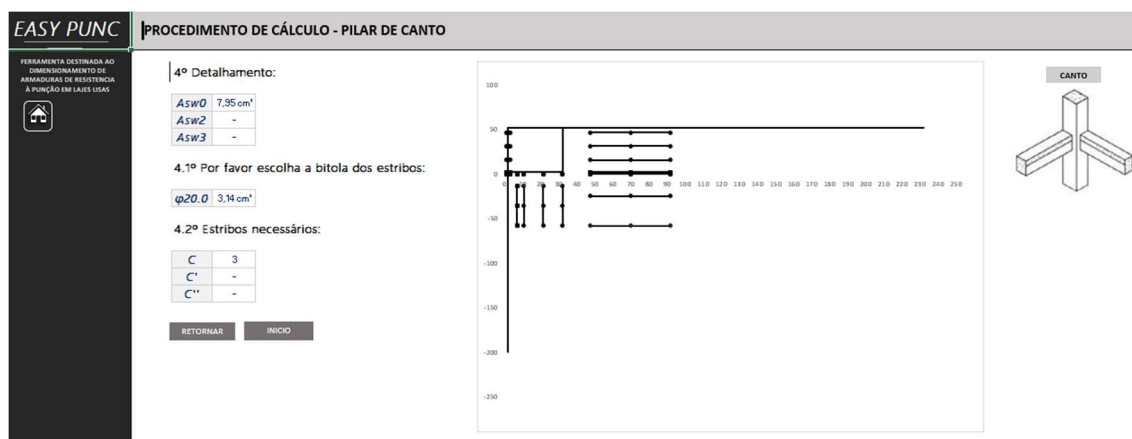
EASY PUNC

FERRAMENTA DESTINADA AO DIMENSIONAMENTO DE ARMADURAS DE RESISTENCIA À PUNÇÃO EM LAJES LISAS

PROCEDIMENTO DE CÁLCULO - PILAR DE CANTO

4º Detalhamento:

| Asw0 | 7,95 cm² |
|---|---|
| Asw2 | - |
| Asw3 | - |

4.1º Por favor escolha a bitola dos estribos:

| φ20.0 | 3,14 cm² |
|---|---|

4.2º Estribos necessários:

| C | 3 |
|---|---|
| C' | - |
| C'' | - |

RETORNAR

INICIO

100
50
0
-50
-100
-150
-200
-250

10 20 30 40 50 60 70 80 90 100 110 120 130 140 150 160 170 180 190 200 210 220 230 240 250

CANTO